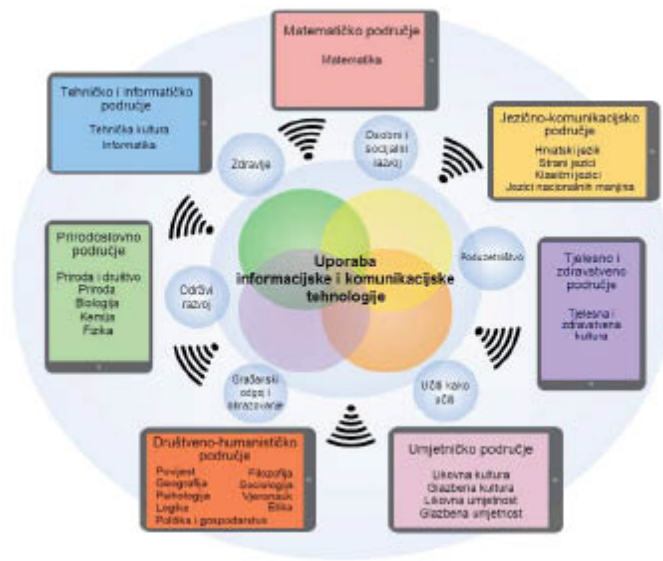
Matematičko područje
Matematika

Tehničko i informatičko područje
Tehnička kultura
Informatika

Jezično-komunikacijsko područje
Hrvatski jezik
Strani jezici
Klasični jezici
Jezici nacionalnih manjina

Zdravlje

Osobni i socijalni razvoj

Prirodoslovno područje
Priroda i društvo
Priroda
Biologija
Kemija
Fizika

Održivi razvoj

Uporaba informacijske i komunikacijske tehnologije

Poduzetništvo

Tjelesno i zdravstveno područje
Tjelesna i zdravstvena kultura

Građanski odgoj i obrazovanje

Učiti kako učiti

Društveno-humanističko područje
Povijest
Geografija
Psihologija
Logika
Politika i gospodarstvo
Filozofija
Sociologija
Vjeronauk
Etika

Umjetničko područje
Likovna kultura
Glazbena kultura
Likovna umjetnost
Glazbena umjetnost